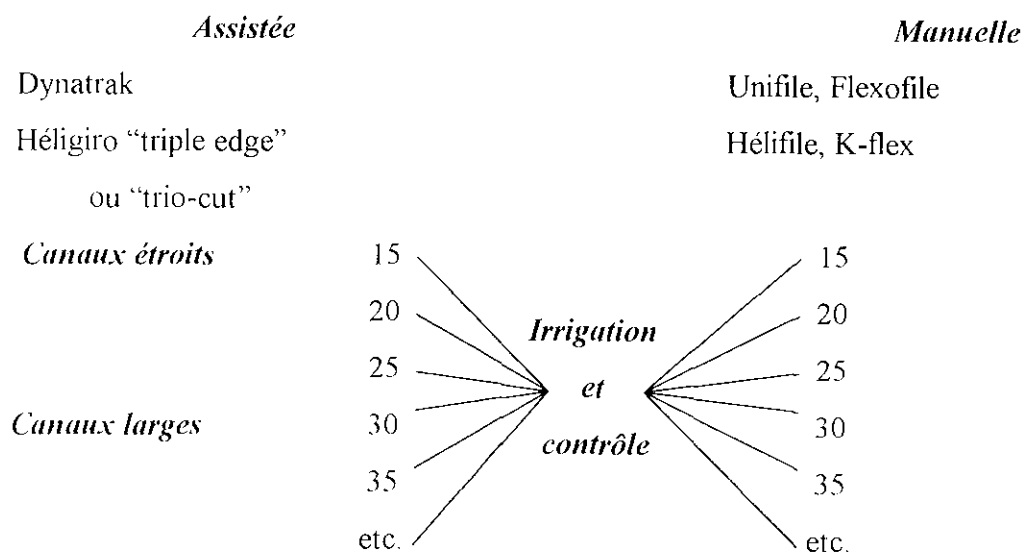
*Assistée*

*Manuelle*

Dynatrak

Héligiro "triple edge" ou "trio-cut"

Unifile, Flexofile

Hélifile, K-flex

*Canaux étroits*

*Canaux larges*

15
20
25
30
35
etc.

*Irrigation et contrôle*

15
20
25
30
35
etc.